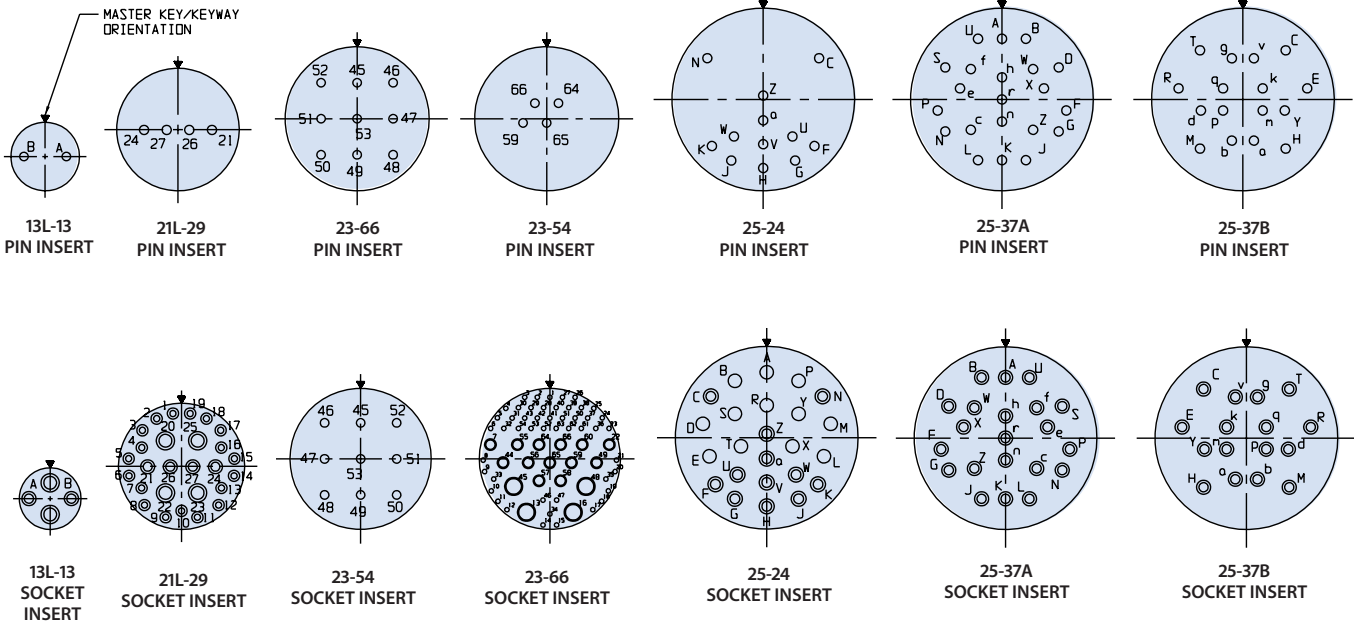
MASTER KEY/KEYWAY ORIENTATION

B A

13L-13
PIN INSERT

24 27 26 21

21L-29
PIN INSERT

52 45 46
51 53 47
50 49 48

23-66
PIN INSERT

66 64
59 65

23-54
PIN INSERT

N C
Z
a
W U
K V F
J G
H

25-24
PIN INSERT

U A B
S f W D
h X
e r
P F
N c n Z G
L K J

25-37A
PIN INSERT

T g v C
R q k E
d p n Y
M b a H

25-37B
PIN INSERT

A B

13L-13
SOCKET INSERT

2 1 19 18
3 20 25 17
4 16
5 15
6 21 26 27 24 14
7 13
8 22 23 12
9 10 11

21L-29
SOCKET INSERT

46 45 52
47 53 51
48 49 50

23-54
SOCKET INSERT

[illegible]

23-66
SOCKET INSERT

A
B P
C R Y N
D S M
T Z X
E L
U a W
F V K
G J
H

25-24
SOCKET INSERT

B A U
D W h f S
X
F r e P
n
G Z c N
J K L

25-37A
SOCKET INSERT

C v g T
E k q R
Y n P d
H a b M

25-37B
SOCKET INSERT